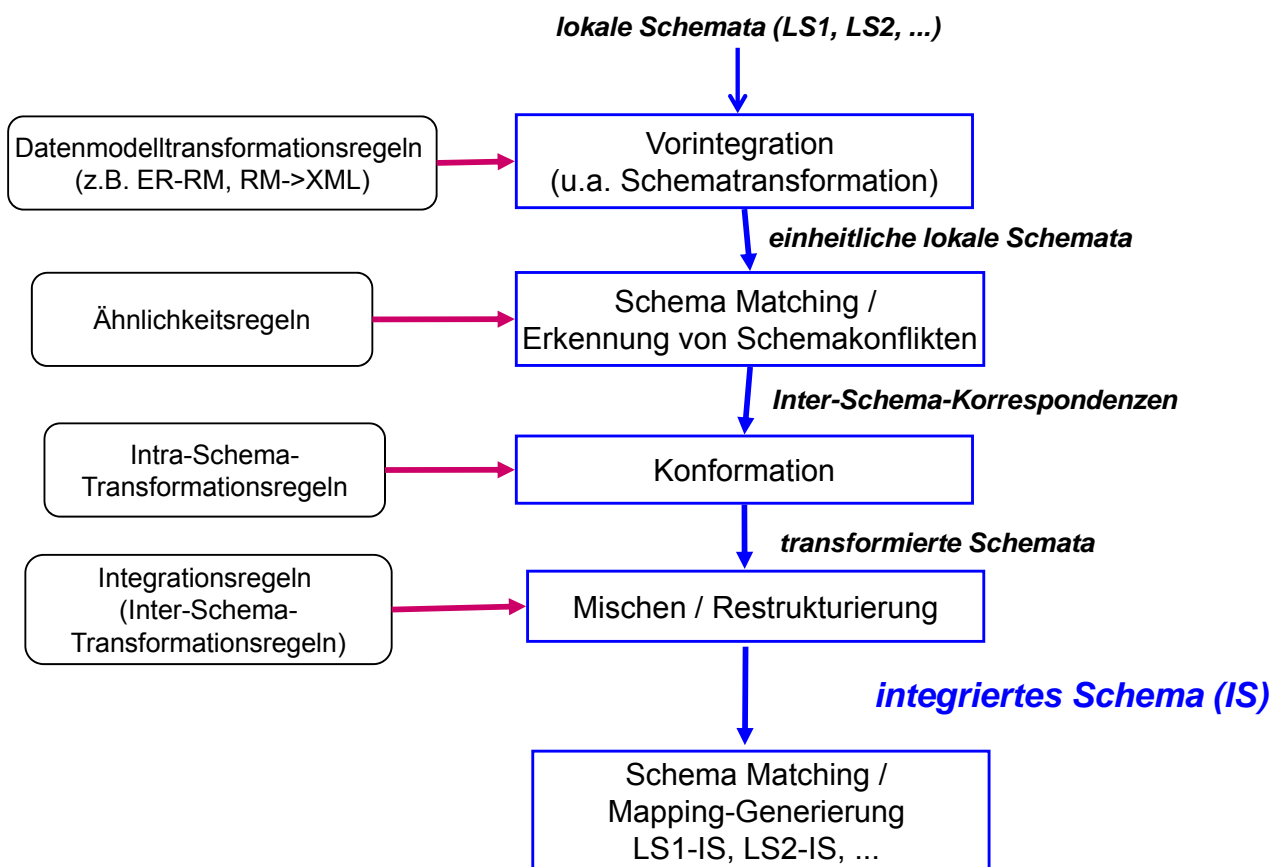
lokale Schemata (LS1, LS2, ...)

Datenmodelltransformationsregeln (z.B. ER-RM, RM->XML)

Vorintegration (u.a. Schematransformation)

einheitliche lokale Schemata

Ähnlichkeitsregeln

Schema Matching / Erkennung von Schemakonflikten

Inter-Schema-Korrespondenzen

Intra-Schema-Transformationsregeln

Konformation

transformierte Schemata

Integrationsregeln (Inter-Schema-Transformationsregeln)

Mischen / Restrukturierung

integriertes Schema (IS)

Schema Matching / Mapping-Generierung LS1-IS, LS2-IS, ...